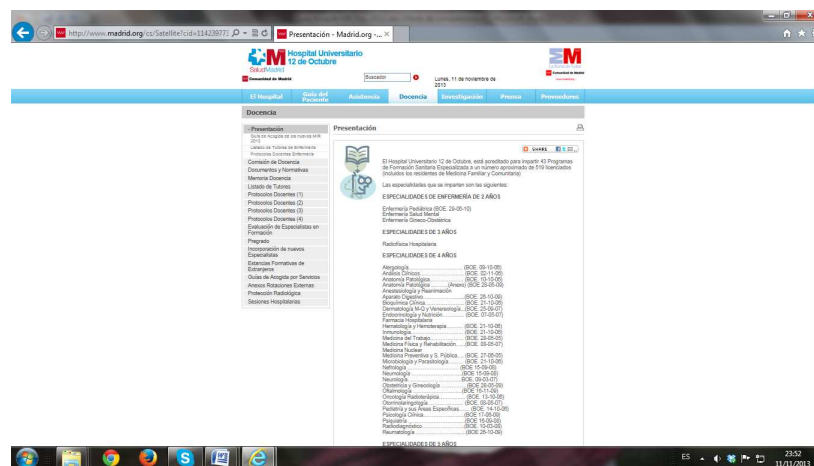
http://www.madrid.org/cs/Satellite?cid=114239777 Presentación - Madrid.org -... ×

Hospital Universitario 12 de Octubre
SaludMadrid
Comunidad de Madrid
Buscador
Lunes, 11 de noviembre de 2013
Comunidad de Madrid

El Hospital | Guía del Paciente | Asistencia | Docencia | Investigación | Prensa | Proveedores

Docencia

- Presentación
Guía de Acogida de los nuevos MIR 2013
Listado de Tutores de Enfermería
Protocolos Docentes Enfermería
Comisión de Docencia
Documentos y Normativas
Memoria Docencia
Listado de Tutores
Protocolos Docentes (1)
Protocolos Docentes (2)
Protocolos Docentes (3)
Protocolos Docentes (4)
Evaluación de Especialistas en Formación
Pregrado
Incorporación de nuevos Especialistas
Estancias Formativas de Extranjeros
Guías de Acogida por Servicios
Anexos Rotaciones Externas
Protección Radiológica
Sesiones Hospitalarias

Presentación

SHARE

El Hospital Universitario 12 de Octubre, está acreditado para impartir 43 Programas de Formación Sanitaria Especializada a un número aproximado de 519 licenciados (incluidos los residentes de Medicina Familiar y Comunitaria).

Las especialidades que se imparten son las siguientes:

ESPECIALIDADES DE ENFERMERÍA DE 2 AÑOS

Enfermería Pediátrica (BOE: 29-05-10)
Enfermería Salud Mental
Enfermería Gineco-Obstétrica

ESPECIALIDADES DE 3 AÑOS

Radiofísica Hospitalaria

ESPECIALIDADES DE 4 AÑOS

Alergología..................(BOE: 09-10-06)
Análisis Clínicos..................(BOE: 02-11-06)
Anatomía Patológica..................(BOE: 10-10-06)
Anatomía Patológica..........(Anexo) (BOE: 28-05-09)
Anestesiología y Reanimación
Aparato Digestivo..................(BOE: 26-10-09)
Bioquímica Clínica..................(BOE: 21-10-06)
Dermatología M-Q y Venereología...(BOE: 25-09-07)
Endocrinología y Nutrición..........(BOE: 07-05-07)
Farmacia Hospitalaria
Hematología y Hemoterapia..........(BOE: 21-10-06)
Inmunología..................(BOE: 21-10-06)
Medicina del Trabajo..................(BOE: 28-05-05)
Medicina Física y Rehabilitación.....(BOE: 08-08-07)
Medicina Nuclear
Medicina Preventiva y S. Pública.....(BOE: 27-05-05)
Microbiología y Parasitología........(BOE: 21-10-06)
Nefrología..................(BOE: 15-09-06)
Neumología..................(BOE: 15-09-08)
Neurología..................(BOE: 09-03-07)
Obstetricia y Ginecología..........(BOE: 28-05-09)
Oftalmología..................(BOE: 16-11-09)
Oncología Radioterápica..........(BOE: 13-10-06)
Otorrinolaringología..................(BOE: 08-05-07)
Pediatría y sus Áreas Específicas......(BOE: 14-10-06)
Psicología Clínica..................(BOE: 17-06-09)
Psiquiatría..................(BOE: 16-09-08)
Radiodiagnóstico..................(BOE: 10-03-08)
Reumatología..................(BOE: 28-10-09)

ESPECIALIDADES DE 5 AÑOS

ES 23:52 11/11/2013